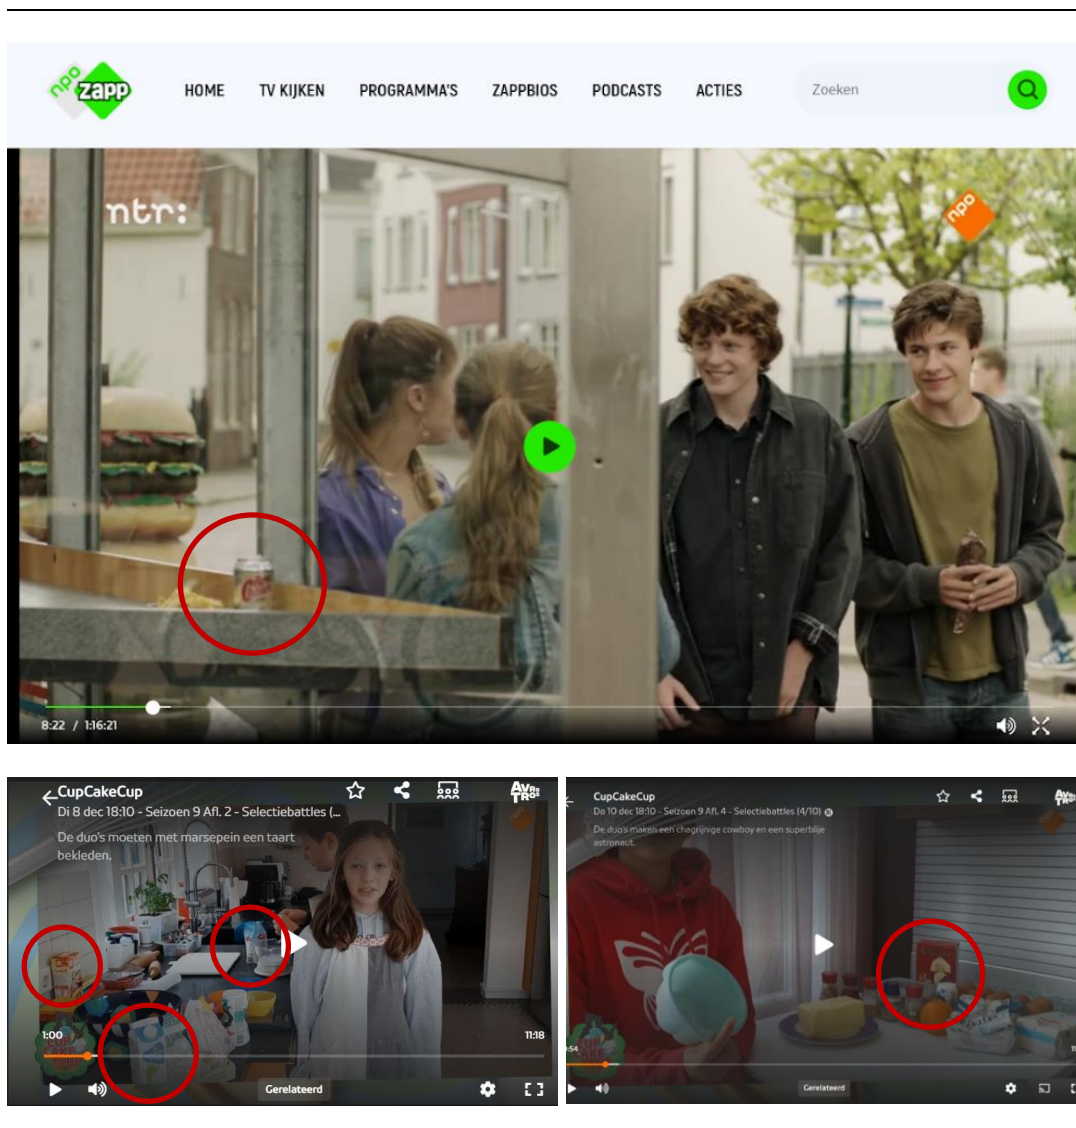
npo zapp

HOME TV KIJKEN PROGRAMMA'S ZAPPBIOS PODCASTS ACTIES

Zoeken

ntr:

npo

8:22 / 1:16:21

CupCakeCup
Di 8 dec 18:10 - Seizoen 9 Afl. 2 - Selectiebattles (...
De duo's moeten met marsepein een taart bekleden.

AVRO TROS

1:00

11:18

Gerelateerd

CupCakeCup
Do 10 dec 18:10 - Seizoen 9 Afl. 4 - Selectiebattles (4/10)
De duo's maken een chagrijnige cowboy en een superblije astronaut.

AVRO TROS

0:54

Gerelateerd